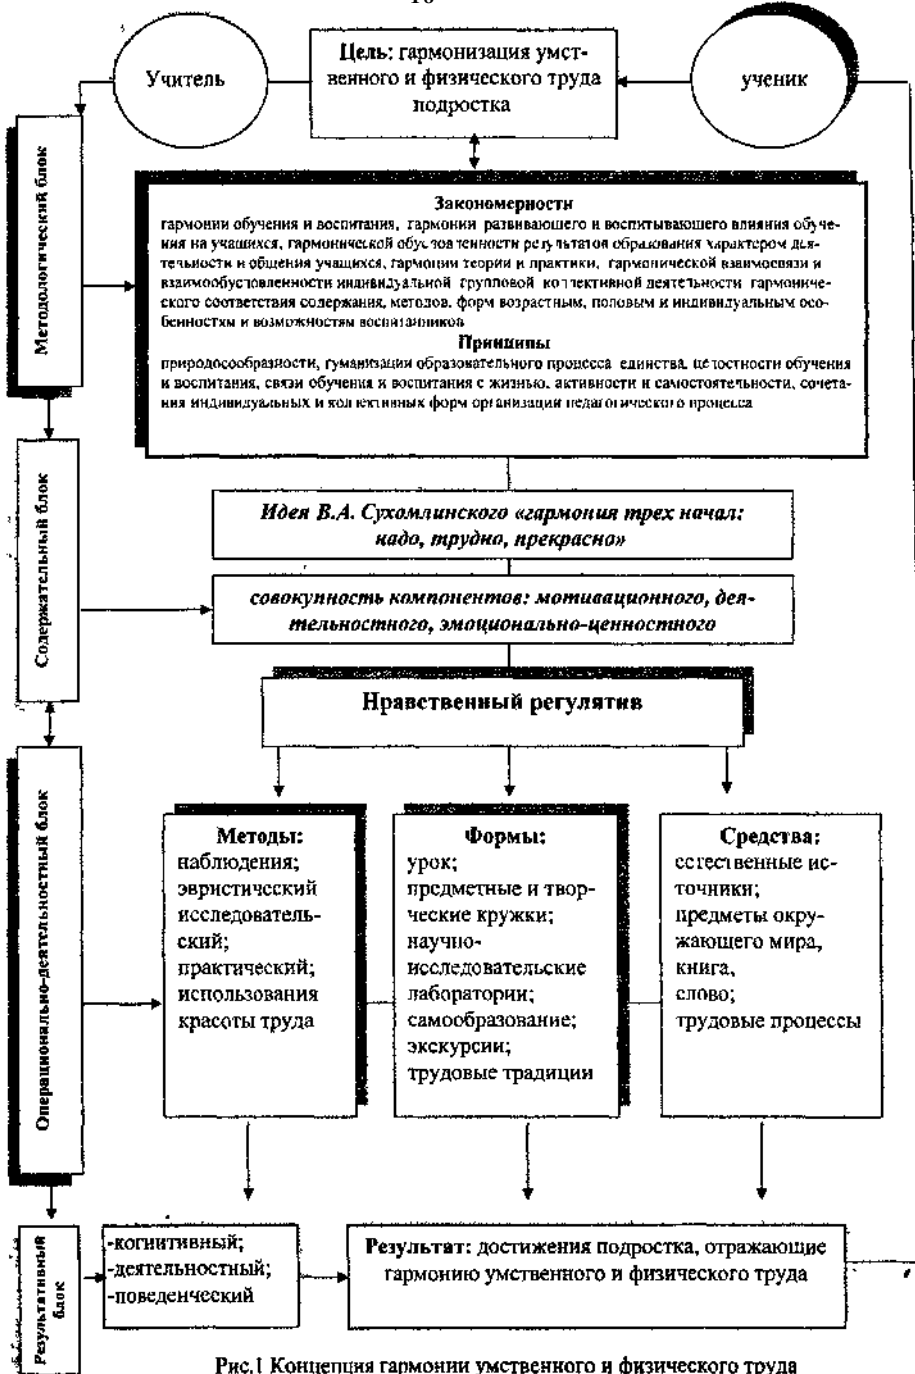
16

Учитель

Цель: гармонизация умственного и физического труда подростка

ученик

Методологический блок

Закономерности
гармонии обучения и воспитания, гармонии развивающего и воспитывающего влияния обучения на учащихся, гармонической обусловленности результатов образования характером деятельности и общения учащихся, гармонии теории и практики, гармонической взаимосвязи и взаимообусловленности индивидуальной групповой коллективной деятельности гармонического соответствия содержания, методов, форм возрастным, половым и индивидуальным особенностям и возможностям воспитанников

Принципы
природосообразности, гуманизации образовательного процесса единства, целостности обучения и воспитания, связи обучения и воспитания с жизнью, активности и самостоятельности, сочетания индивидуальных и коллективных форм организации педагогического процесса

Содержательный блок

Идея В.А. Сухомлинского «гармония трех начал: надо, трудно, прекрасно»

совокупность компонентов: мотивационного, деятельностного, эмоционально-ценностного

Нравственный регулятив

Операционально-деятельностный блок

Методы:
наблюдения;
эвристический
исследовательский;
практический;
использования красоты труда

Формы:
урок;
предметные и творческие кружки;
научно-исследовательские лаборатории;
самообразование;
экскурсии;
трудовые традиции

Средства:
естественные источники;
предметы окружающего мира,
книга,
слово;
трудовые процессы

Результативный блок

-когнитивный;
-деятельностный;
-поведенческий

Результат: достижения подростка, отражающие гармонию умственного и физического труда

Рис.1 Концепция гармонии умственного и физического труда